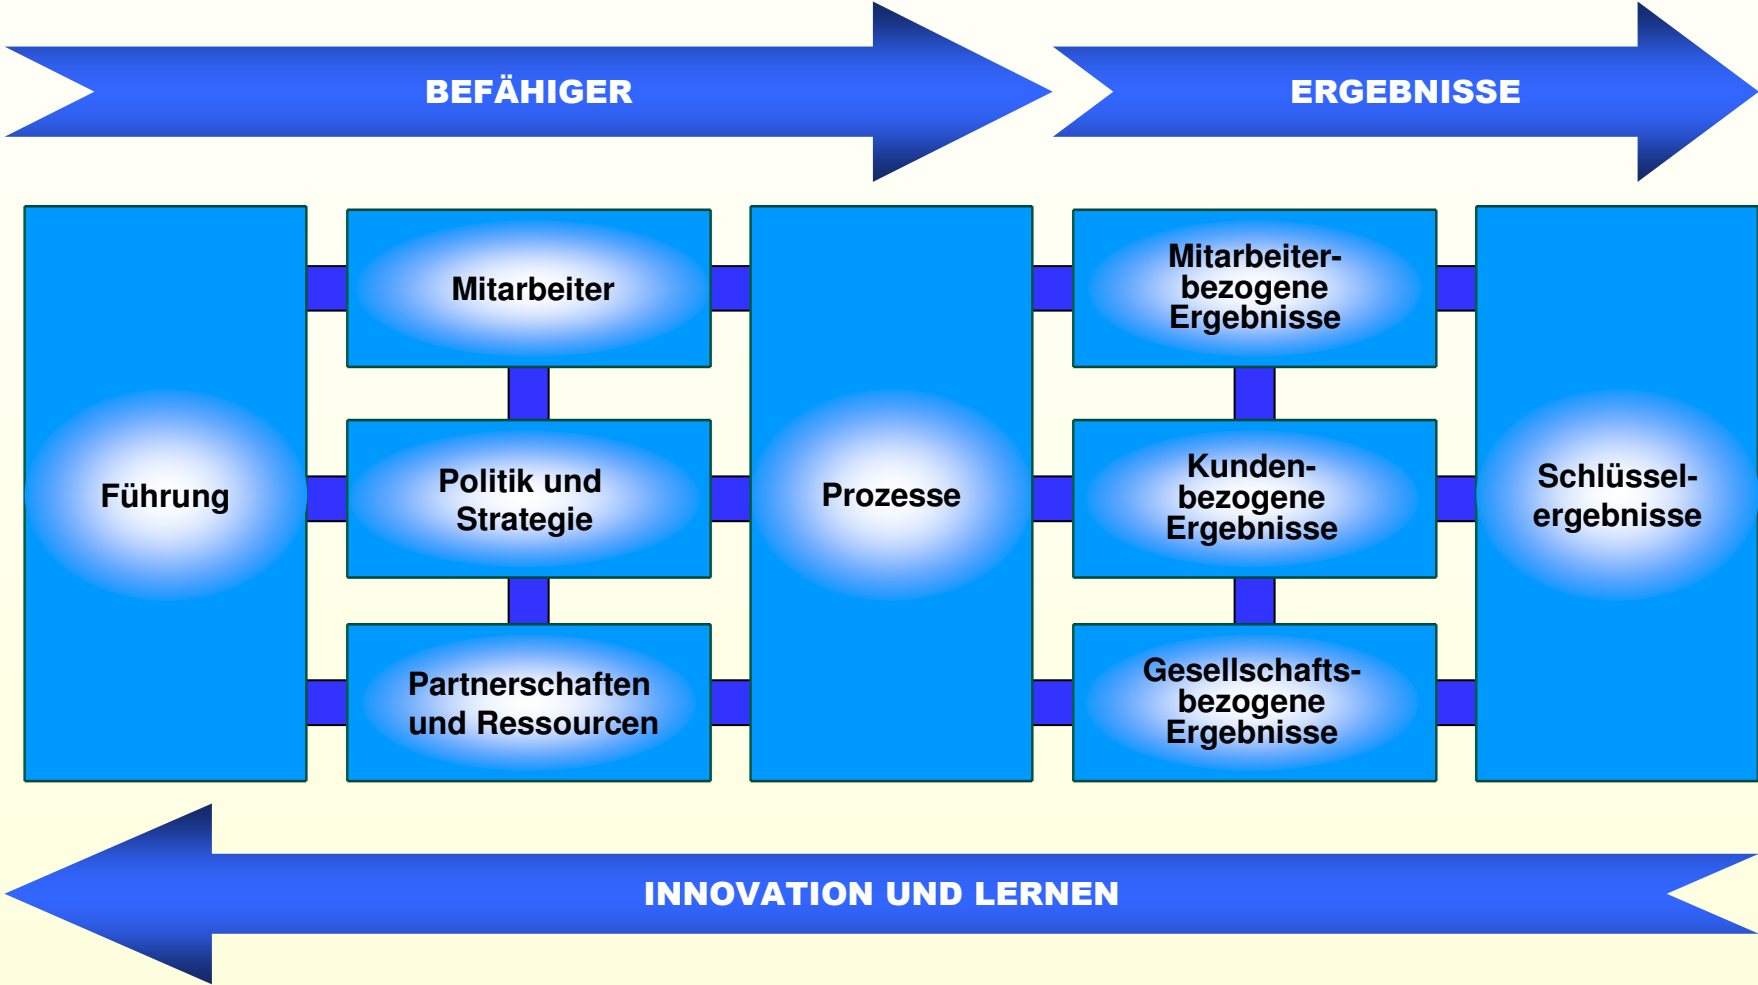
BEFÄHIGER

ERGEBNISSE

Führung

Mitarbeiter

Politik und Strategie

Partnerschaften und Ressourcen

Prozesse

Mitarbeiter-bezogene Ergebnisse

Kunden-bezogene Ergebnisse

Gesellschafts-bezogene Ergebnisse

Schlüssel-ergebnisse

INNOVATION UND LERNEN